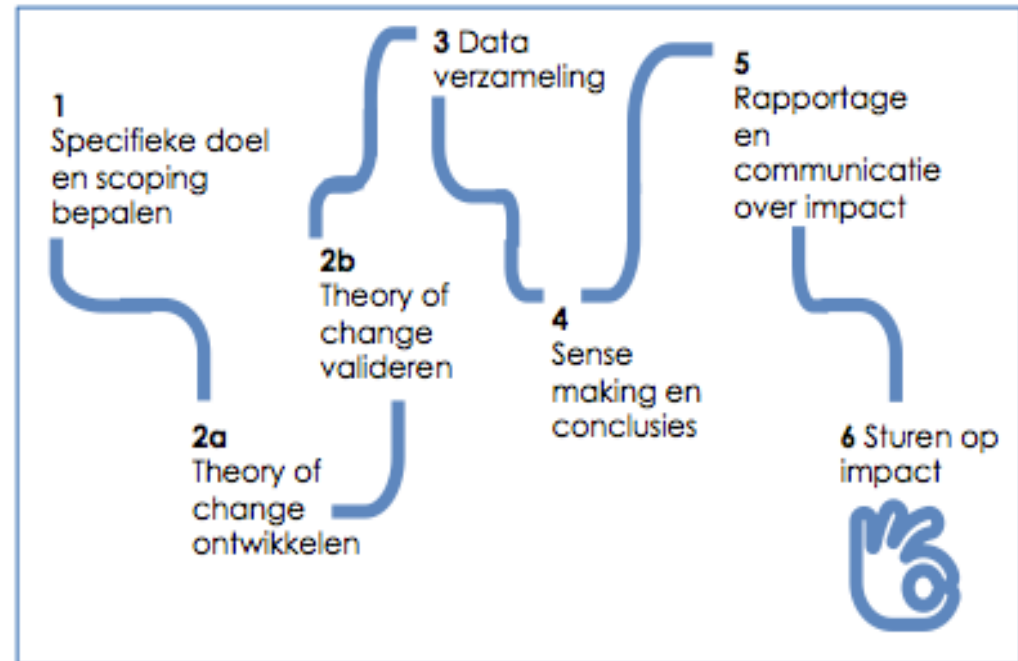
1
Specifieke doel en scoping bepalen

2a
Theory of change ontwikkelen

2b
Theory of change valideren

3 Data verzameling

4
Sense making en conclusies

5
Rapportage en communicatie over impact

6 Sturen op impact